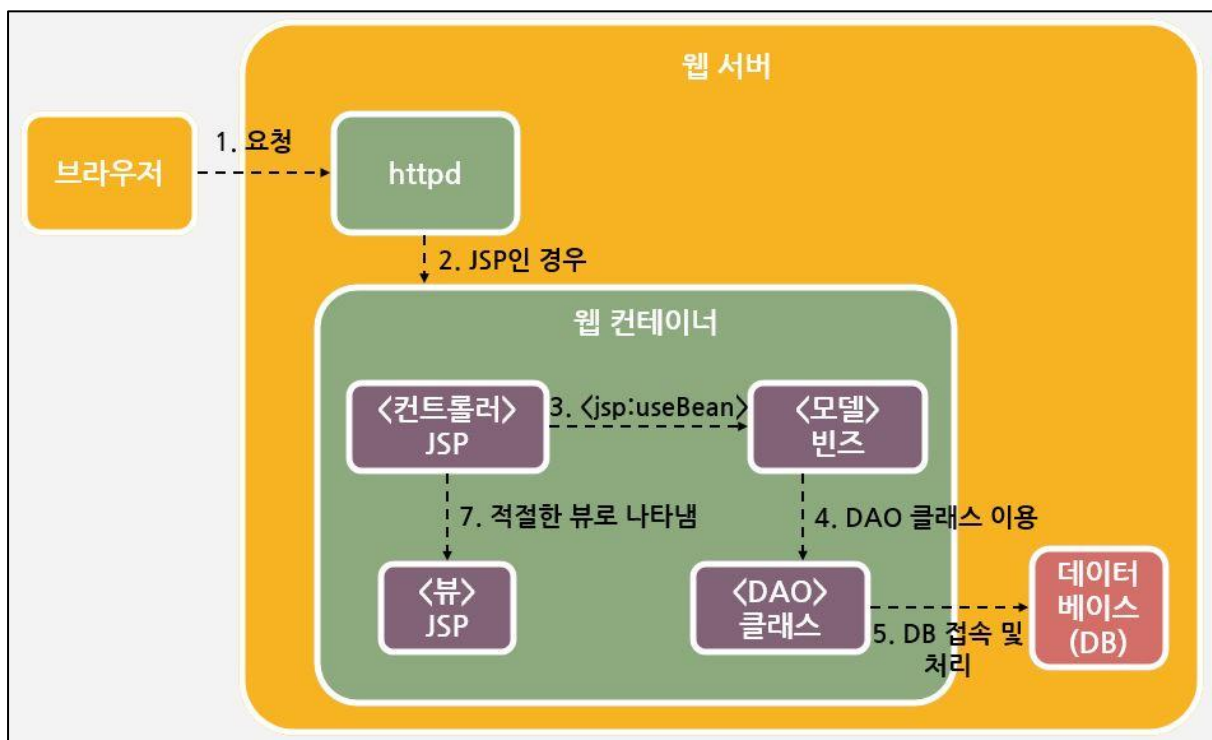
웹 서버

브라우저

1. 요청

httpd

2. JSP인 경우

웹 컨테이너

<컨트롤러> JSP

3. <jsp:useBean>

<모델> 빈즈

7. 적절한 뷰로 나타냄

4. DAO 클래스 이용

<뷰> JSP

<DAO> 클래스

5. DB 접속 및 처리

데이터 베이스 (DB)